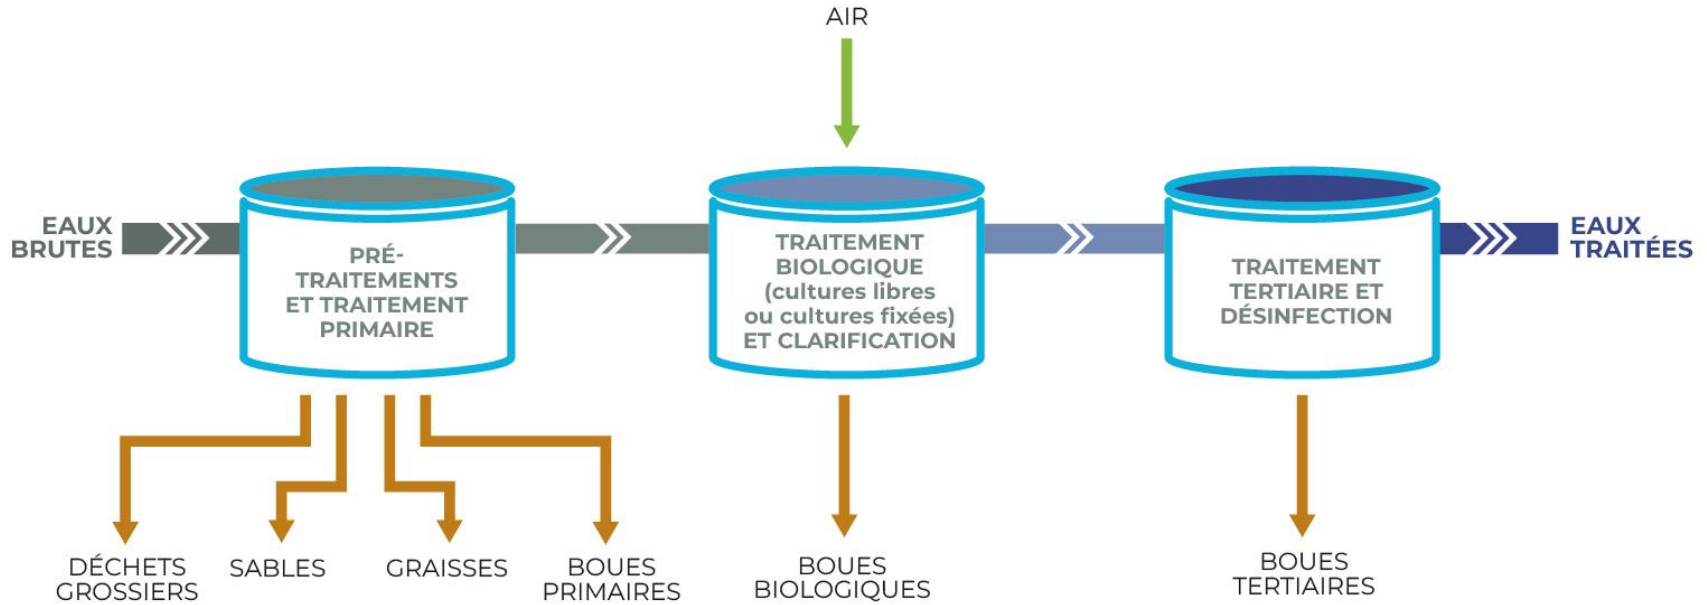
AIR

EAUX BRUTES

PRÉ-TRAITEMENTS ET TRAITEMENT PRIMAIRE

TRAITEMENT BIOLOGIQUE (cultures libres ou cultures fixées) ET CLARIFICATION

TRAITEMENT TERTIAIRE ET DÉSINFECTION

EAUX TRAITÉES

DÉCHETS GROSSIERS

SABLES

GRAISSES

BOUES PRIMAIRES

BOUES BIOLOGIQUES

BOUES TERTIAIRES